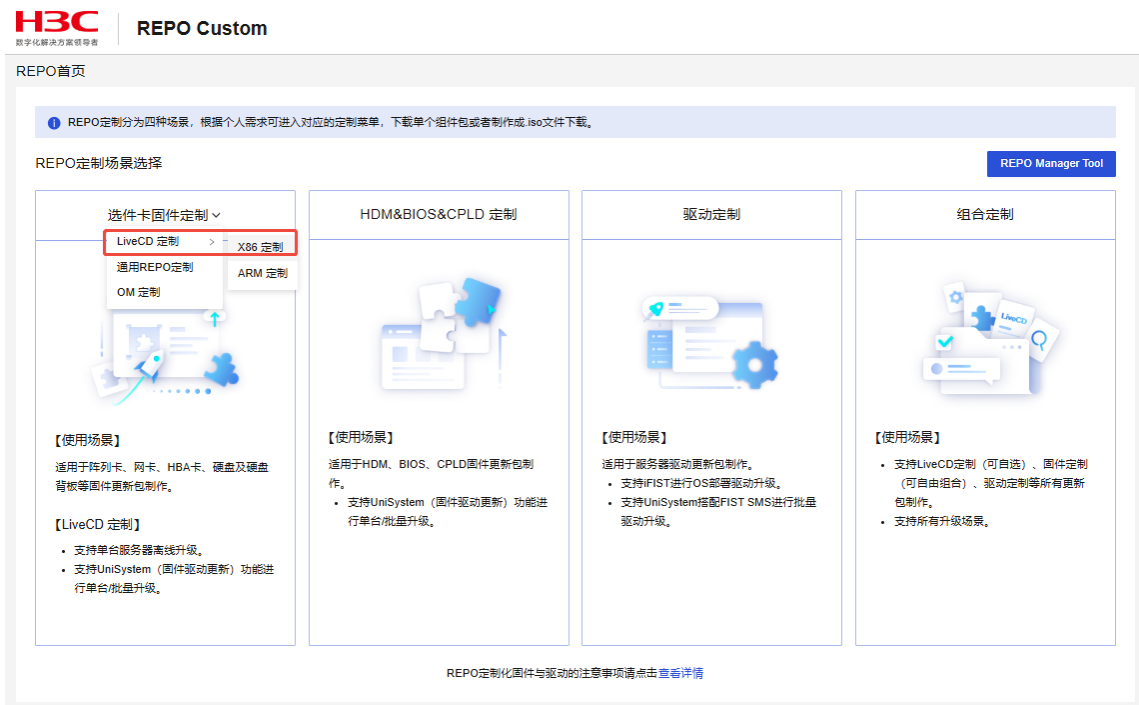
H3C
数字化解决方案领导者

REPO Custom

REPO首页

REPO定制分为四种场景，根据个人需求可进入对应的定制菜单，下载单个组件包或者制作成.iso文件下载。

REPO定制场景选择

REPO Manager Tool

选件卡固件定制

LiveCD 定制

X86 定制

通用REPO定制

ARM 定制

OM 定制

【使用场景】

适用于阵列卡、网卡、HBA卡、硬盘及硬盘背板等固件更新包制作。

【LiveCD 定制】

- 支持单台服务器离线升级。
- 支持UniSystem（固件驱动更新）功能进行单台/批量升级。

HDM&BIOS&CPLD 定制

【使用场景】

适用于HDM、BIOS、CPLD固件更新包制作。

- 支持UniSystem（固件驱动更新）功能进行单台/批量升级。

驱动定制

【使用场景】

适用于服务器驱动更新包制作。

- 支持iFIST进行OS部署驱动升级。
- 支持UniSystem搭配FIST SMS进行批量驱动升级。

组合定制

LiveCD

【使用场景】

- 支持LiveCD定制（可自选）、固件定制（可自由组合）、驱动定制等所有更新包制作。
- 支持所有升级场景。

REPO定制化固件与驱动的注意事项请点击查看详情